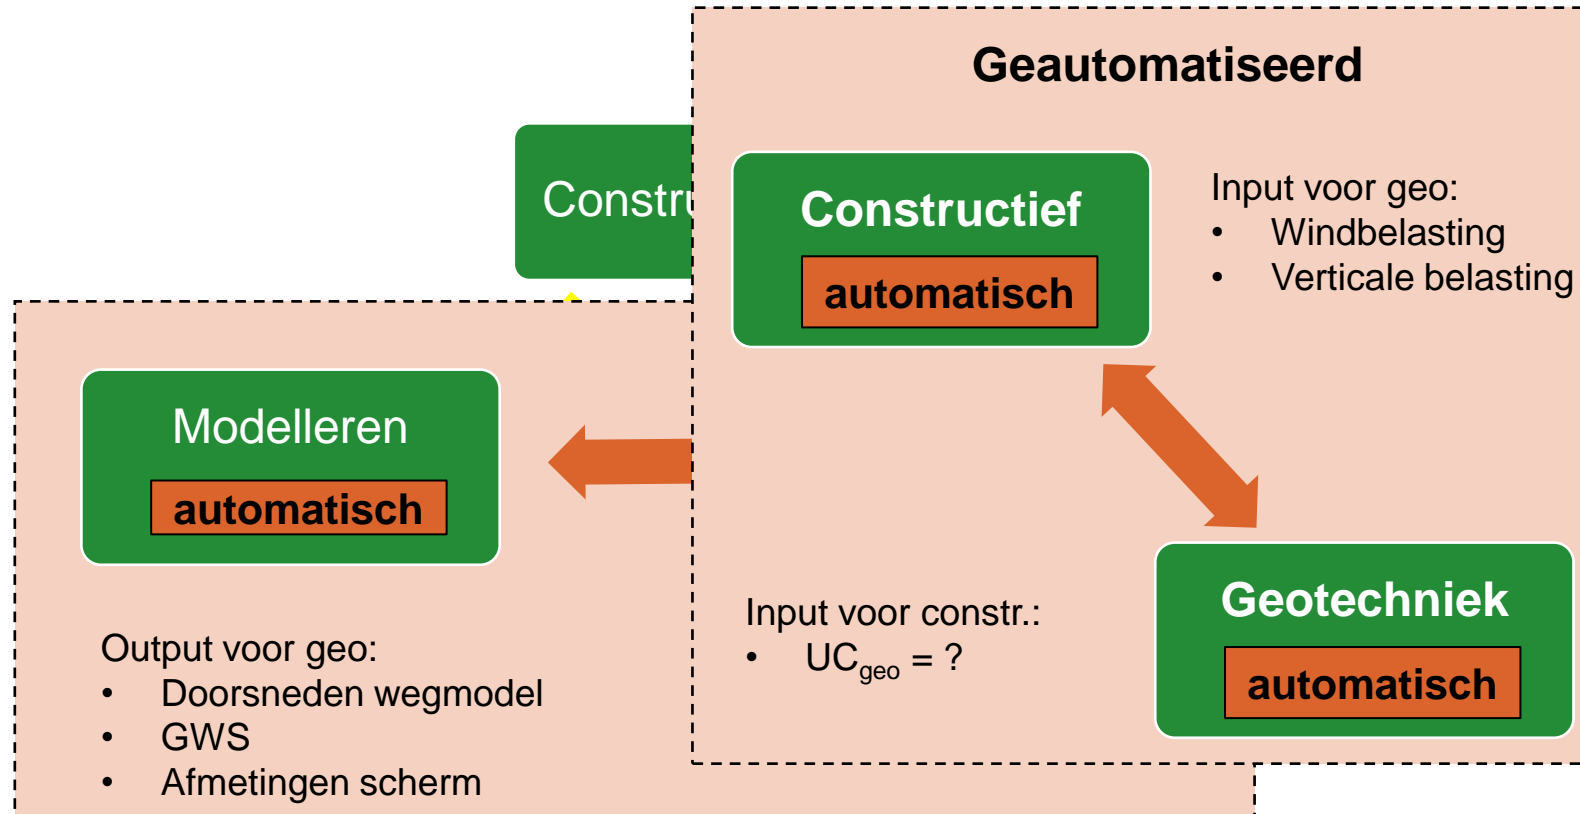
Constru

Modelleren

automatisch

Output voor geo:
• Doorsneden wegmodel
• GWS
• Afmetingen scherm

Geautomatiseerd

Constructief

automatisch

Input voor geo:
• Windbelasting
• Verticale belasting

Input voor constr.:
• $UC_{geo}$ = ?

Geotechniek

automatisch